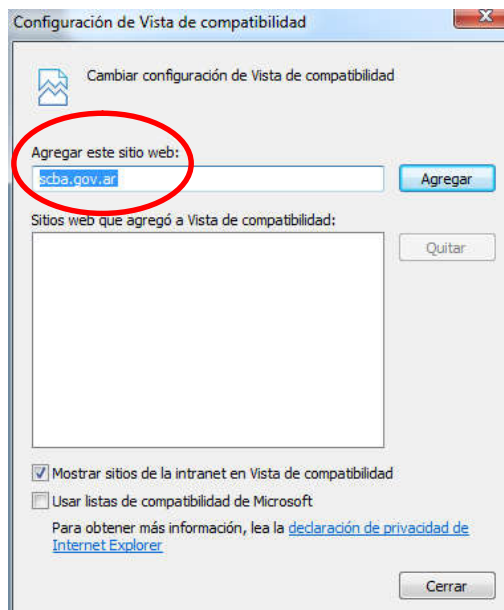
Configuración de Vista de compatibilidad

Cambiar configuración de Vista de compatibilidad

Agregar este sitio web:

scba.gov.ar

Agregar

Sitios web que agregó a Vista de compatibilidad:

Quitar

Mostrar sitios de la intranet en Vista de compatibilidad

Usar listas de compatibilidad de Microsoft

Para obtener más información, lea la declaración de privacidad de Internet Explorer

Cerrar